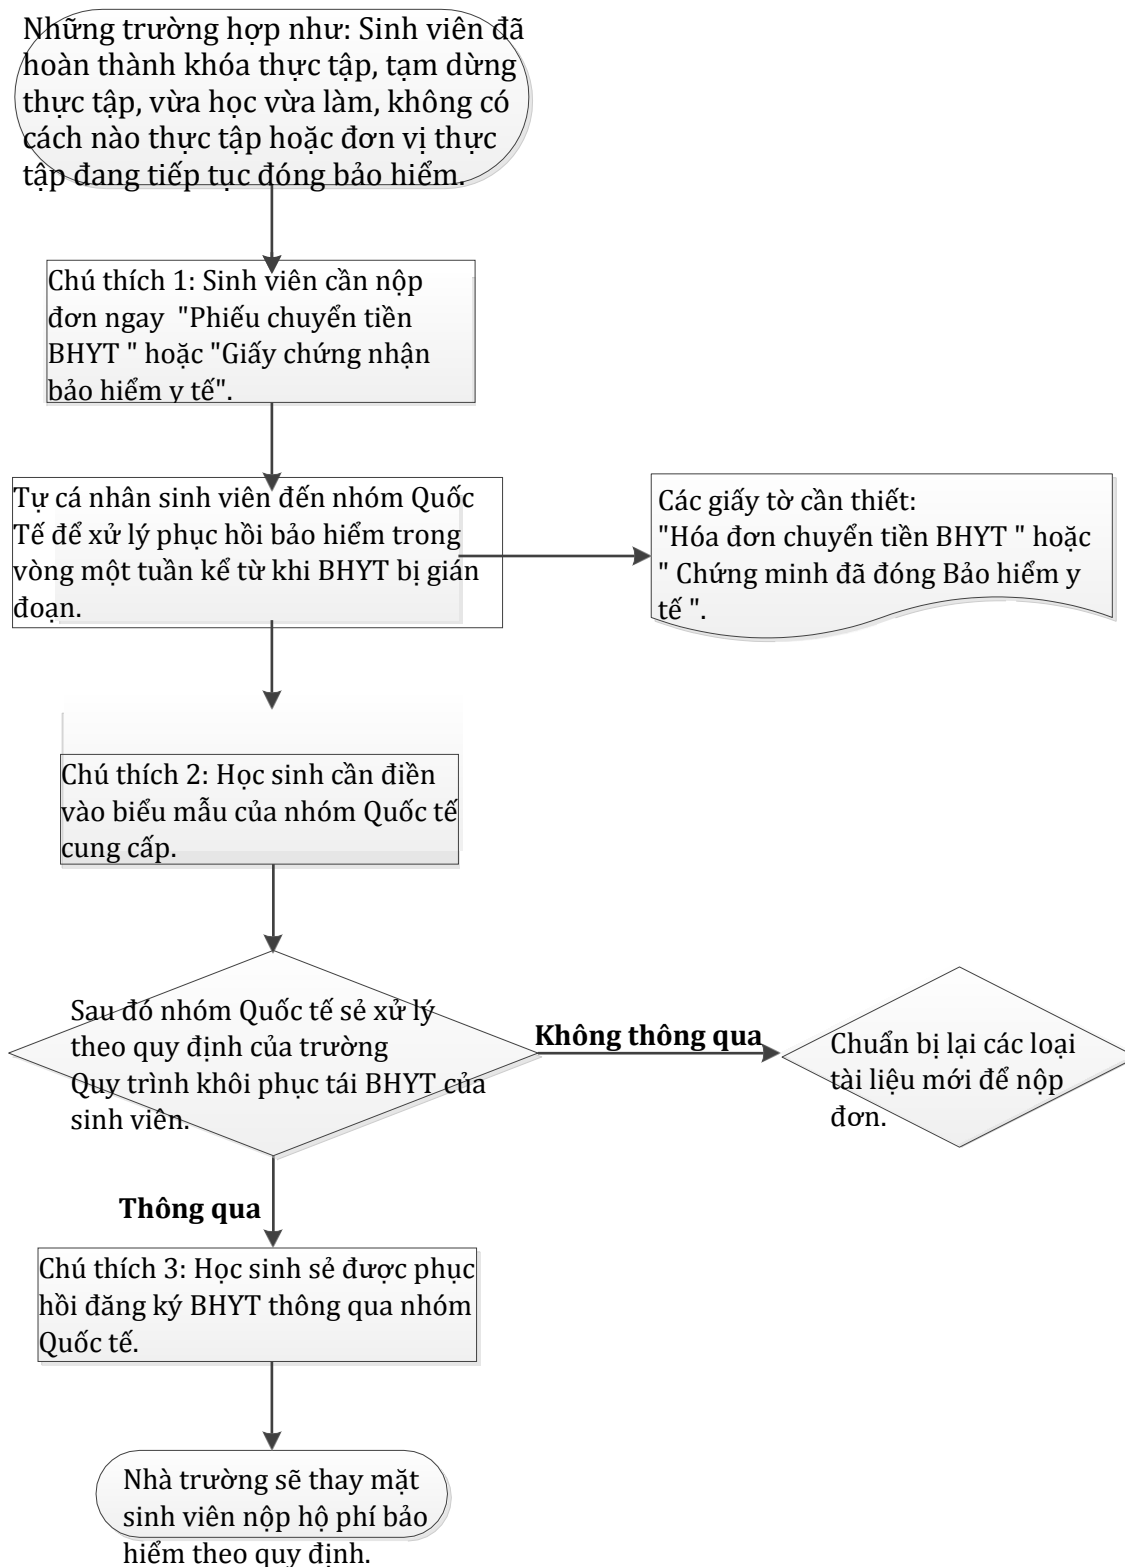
Những trường hợp như: Sinh viên đã hoàn thành khóa thực tập, tạm dừng thực tập, vừa học vừa làm, không có cách nào thực tập hoặc đơn vị thực tập đang tiếp tục đóng bảo hiểm.

Chú thích 1: Sinh viên cần nộp đơn ngay "Phiếu chuyển tiền BHYT " hoặc "Giấy chứng nhận bảo hiểm y tế".

Tự cá nhân sinh viên đến nhóm Quốc Tế để xử lý phục hồi bảo hiểm trong vòng một tuần kể từ khi BHYT bị gián đoạn.

Các giấy tờ cần thiết: "Hóa đơn chuyển tiền BHYT " hoặc " Chứng minh đã đóng Bảo hiểm y tế ".

Chú thích 2: Học sinh cần điền vào biểu mẫu của nhóm Quốc tế cung cấp.

Sau đó nhóm Quốc tế sẻ xử lý theo quy định của trường Quy trình khôi phục tái BHYT của sinh viên.

Không thông qua

Chuẩn bị lại các loại tài liệu mới để nộp đơn.

Thông qua

Chú thích 3: Học sinh sẻ được phục hồi đăng ký BHYT thông qua nhóm Quốc tế.

Nhà trường sẽ thay mặt sinh viên nộp hộ phí bảo hiểm theo quy định.